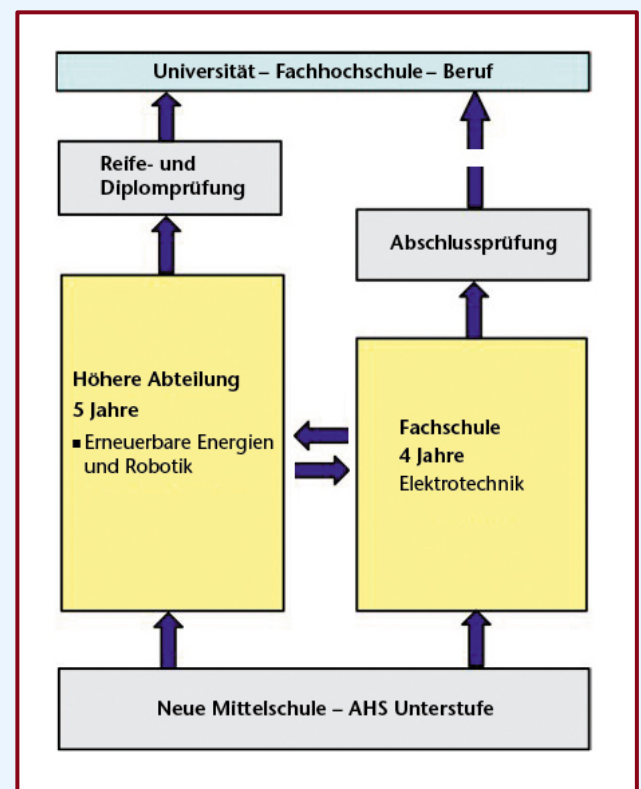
Universität – Fachhochschule – Beruf

Reife- und Diplomprüfung

Abschlussprüfung

Höhere Abteilung
5 Jahre
■ Erneuerbare Energien und Robotik

Fachschule
4 Jahre
Elektrotechnik

Neue Mittelschule – AHS Unterstufe